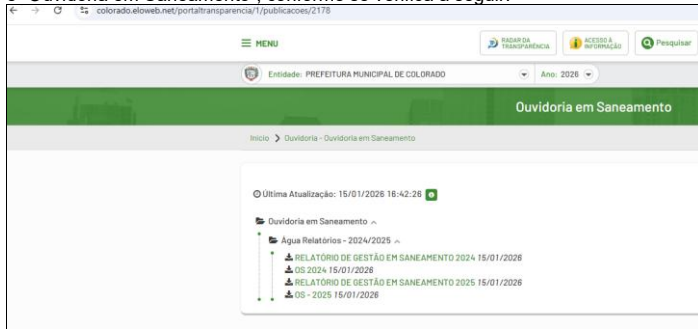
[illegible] Ouvidoria em Saneamento", conforme se verifica a seguir:

colorado.eloweb.net/portaltransparencia/1/publicacoes/2178

≡ MENU

RADAR DA TRANSPARÊNCIA

ACESSO À INFORMAÇÃO

Pesquisar

Entidade: PREFEITURA MUNICIPAL DE COLORADO

Ano: 2026

Ouvidoria em Saneamento

Início > Ouvidoria - Ouvidoria em Saneamento

Última Atualização: 15/01/2026 16:42:26

Ouvidoria em Saneamento

Água Relatórios - 2024/2025

RELATÓRIO DE GESTÃO EM SANEAMENTO 2024 15/01/2026

OS 2024 15/01/2026

RELATÓRIO DE GESTÃO EM SANEAMENTO 2025 15/01/2026

OS - 2025 15/01/2026